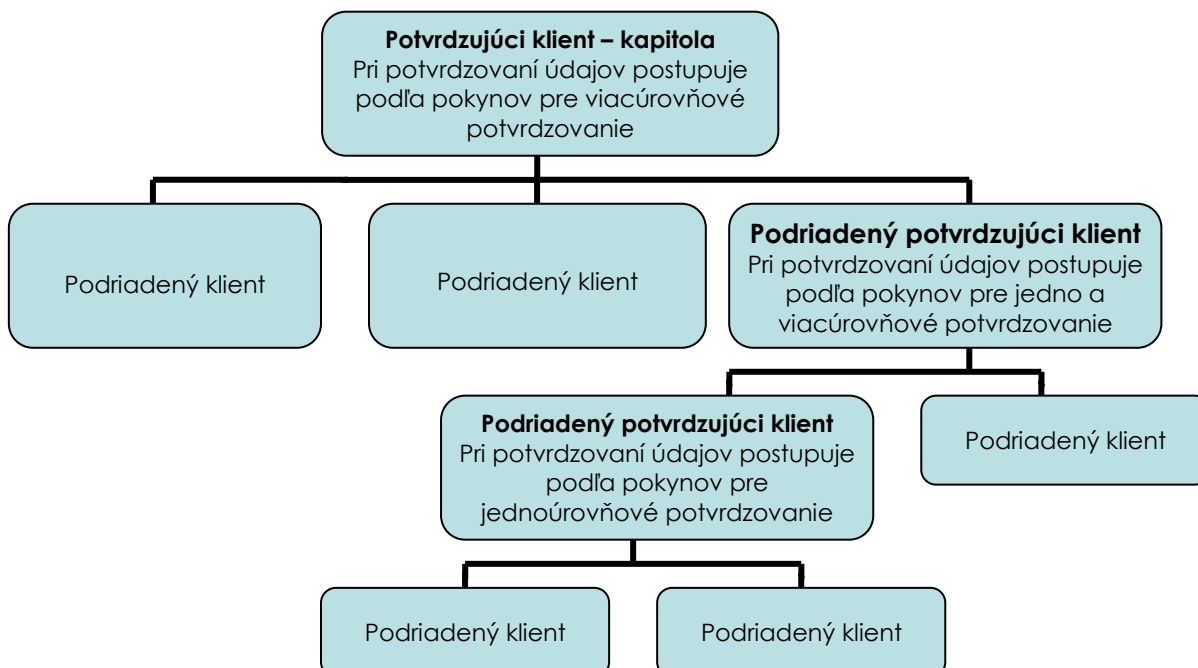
**Potvrdzujúci klient – kapitola**
Pri potvrdzovaní údajov postupuje podľa pokynov pre viacúrovňové potvrdzovanie

Podriadený klient

Podriadený klient

**Podriadený potvrdzujúci klient**
Pri potvrdzovaní údajov postupuje podľa pokynov pre jedno a viacúrovňové potvrdzovanie

**Podriadený potvrdzujúci klient**
Pri potvrdzovaní údajov postupuje podľa pokynov pre jednoúrovňové potvrdzovanie

Podriadený klient

Podriadený klient

Podriadený klient